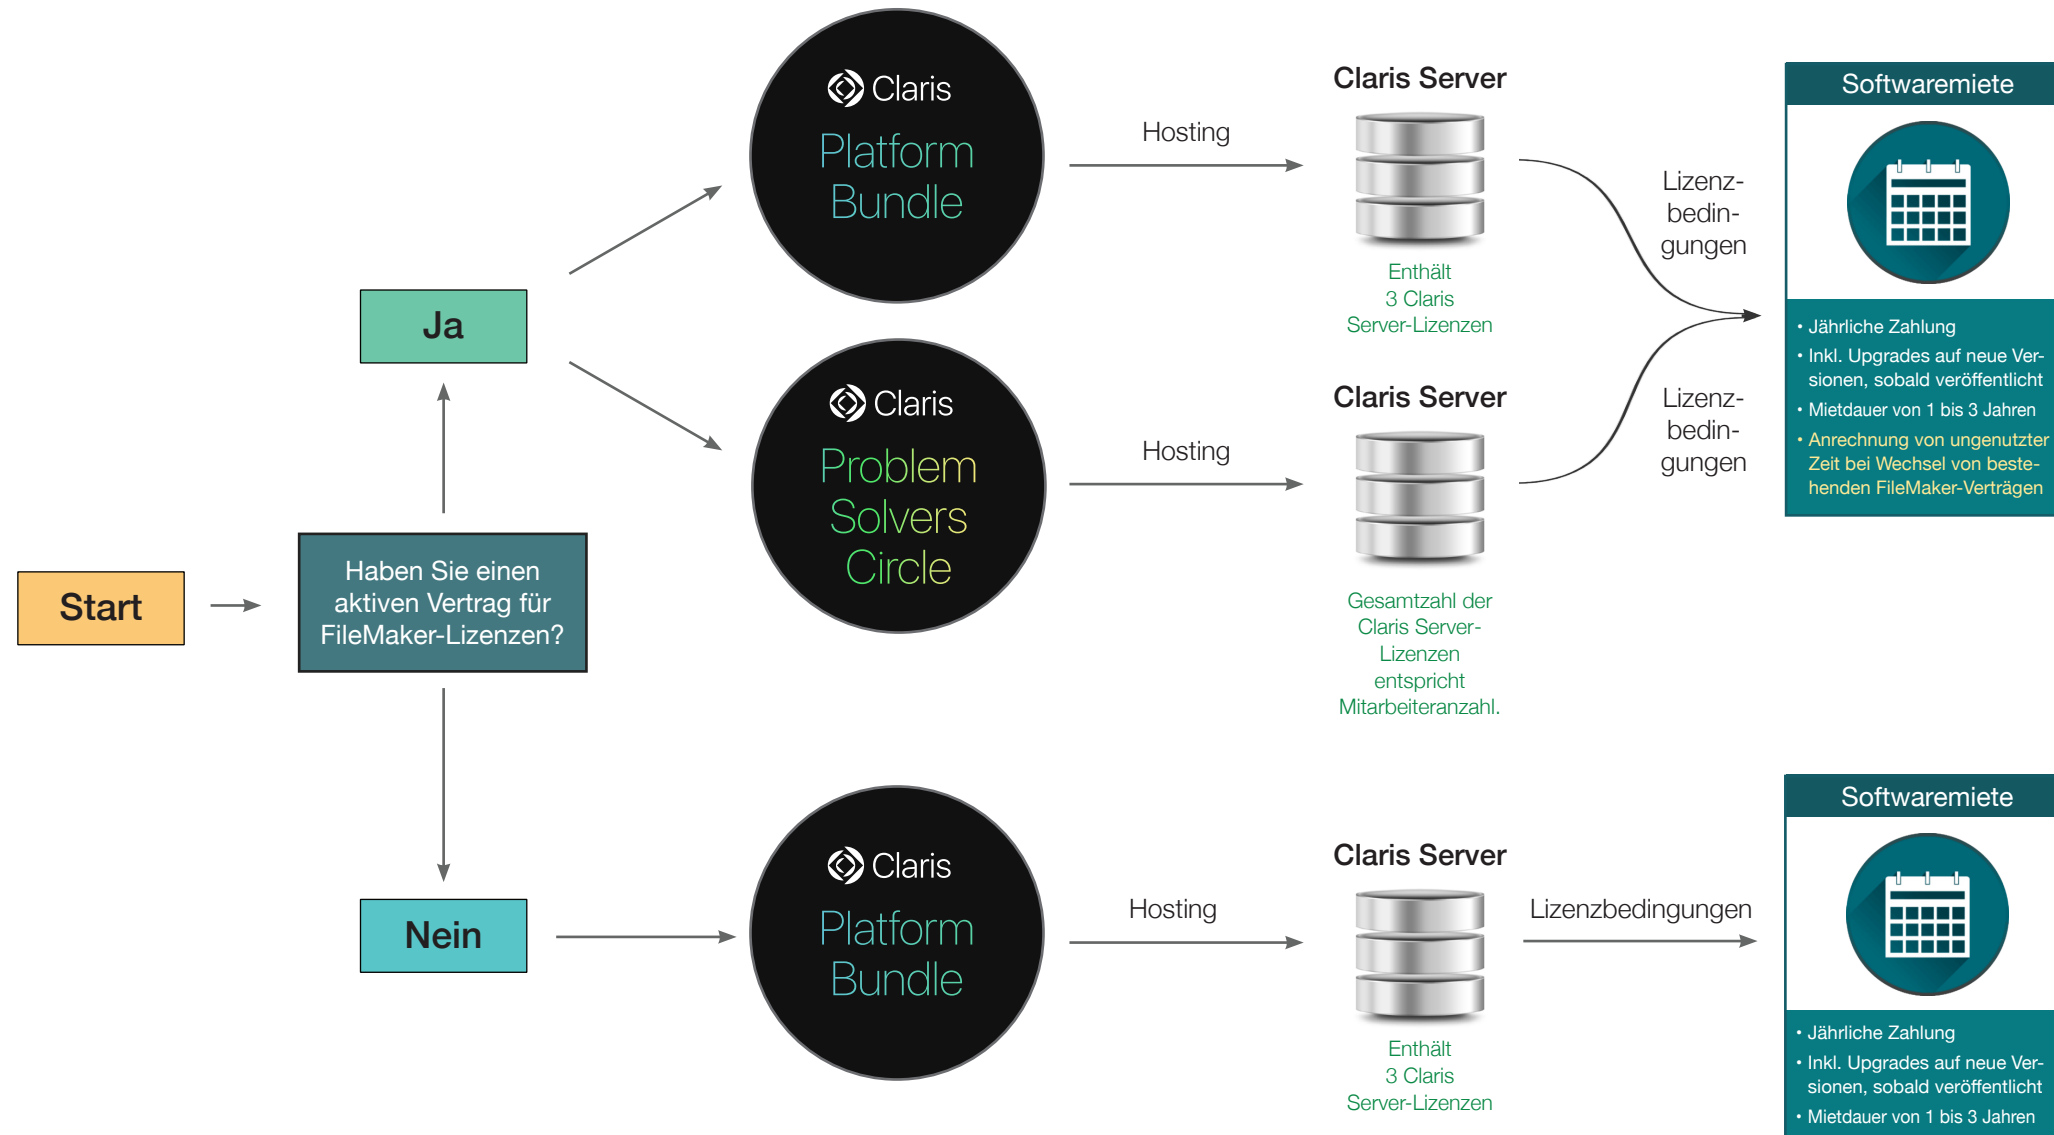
Start

Haben Sie einen aktiven Vertrag für FileMaker-Lizenzen?

Ja

Claris
Platform Bundle

Hosting

Claris Server

Enthält 3 Claris Server-Lizenzen

Lizenz-bedin-gungen

Claris
Problem Solvers Circle

Hosting

Claris Server

Gesamtzahl der Claris Server-Lizenzen entspricht Mitarbeiteranzahl.

Lizenz-bedin-gungen

Softwaremiete

• Jährliche Zahlung
• Inkl. Upgrades auf neue Versionen, sobald veröffentlicht
• Mietdauer von 1 bis 3 Jahren
• Anrechnung von ungenutzter Zeit bei Wechsel von bestehenden FileMaker-Verträgen

Nein

Claris
Platform Bundle

Hosting

Claris Server

Enthält 3 Claris Server-Lizenzen

Lizenzbedingungen

Softwaremiete

• Jährliche Zahlung
• Inkl. Upgrades auf neue Versionen, sobald veröffentlicht
• Mietdauer von 1 bis 3 Jahren